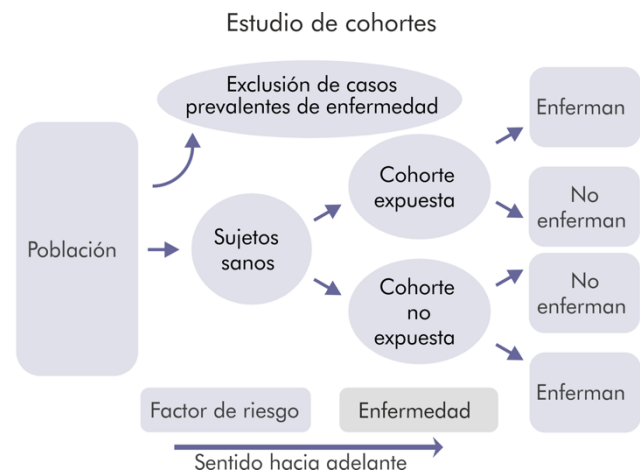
Estudio de cohortes

Exclusión de casos prevalentes de enfermedad

Población

Sujetos sanos

Cohorte expuesta

Cohorte no expuesta

Enferman

No enferman

No enferman

Enferman

Factor de riesgo

Enfermedad

Sentido hacia adelante